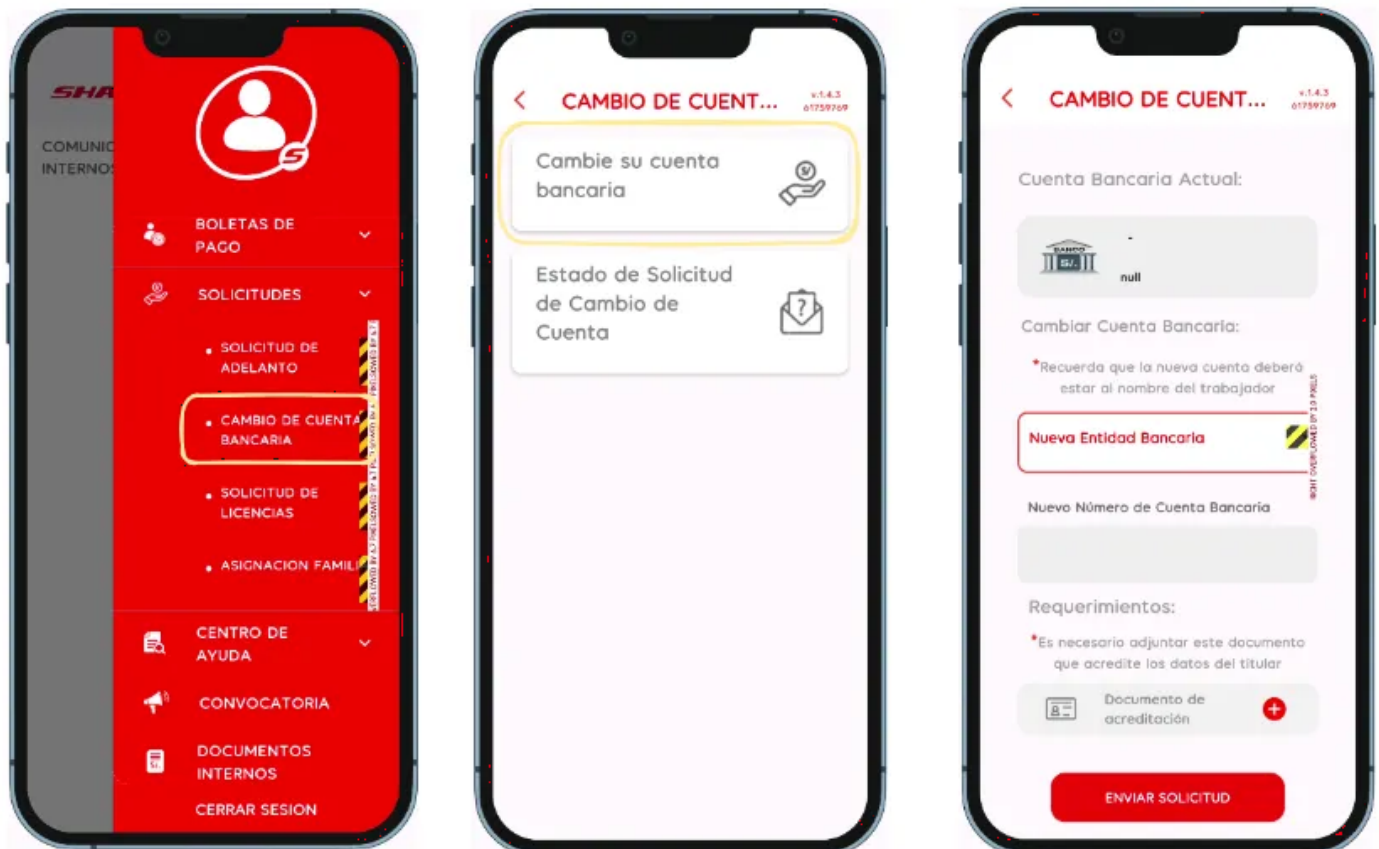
SHA

COMUNIC
INTERNOS

BOLETAS DE PAGO

SOLICITUDES

• SOLICITUD DE ADELANTO

• CAMBIO DE CUENTA BANCARIA

• SOLICITUD DE LICENCIAS

• ASIGNACION FAMILI

CENTRO DE AYUDA

CONVOCATORIA

DOCUMENTOS INTERNOS

CERRAR SESION

CAMBIO DE CUENT...

v.1.4.3
61759769

Cambie su cuenta bancaria

Estado de Solicitud de Cambio de Cuenta

CAMBIO DE CUENT...

v.1.4.3
61759769

Cuenta Bancaria Actual:

BANCO
S/.

-
null

Cambiar Cuenta Bancaria:

*Recuerda que la nueva cuenta deberá estar al nombre del trabajador

Nueva Entidad Bancaria

Nuevo Número de Cuenta Bancaria

Requerimientos:

*Es necesario adjuntar este documento que acredite los datos del titular

Documento de acreditación

ENVIAR SOLICITUD